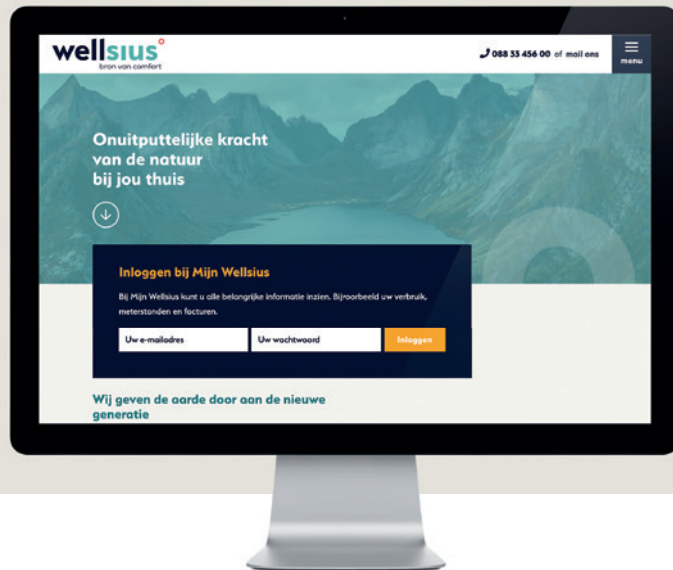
wellsius°
bron van comfort

088 33 456 00 of mail ons

menu

Onuitputtelijke kracht van de natuur bij jou thuis

Inloggen bij Mijn Wellsius

Bij Mijn Wellsius kunt u alle belangrijke informatie inzien. Bijvoorbeeld uw verbruik, meterstanden en facturen.

Uw e-mailadres

Uw wachtwoord

Inloggen

Wij geven de aarde door aan de nieuwe generatie